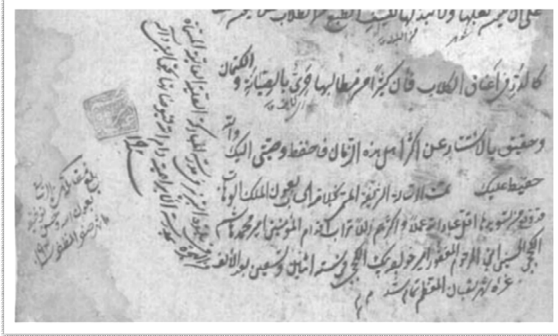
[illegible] ولا تجد لها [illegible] الكلاب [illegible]

كالدرر في اعناق الكلاب فان كثر اهل مطالبها فرق بالصيانة والكتمان

وحقيق بالكتب عن اكثر اهل هذه الازمان فحفظ وصين الكتاب

حقيق عليك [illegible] الدرة الزبيدة المدعو كلاما لي الملك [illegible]

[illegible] ان يرحم الشتوي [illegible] الكرم الاقا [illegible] الموسوي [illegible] محمد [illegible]

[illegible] الحسيني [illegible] الفقير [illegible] سنة اثنين وسبعين والالف

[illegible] غرة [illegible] المعظم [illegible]

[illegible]

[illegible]